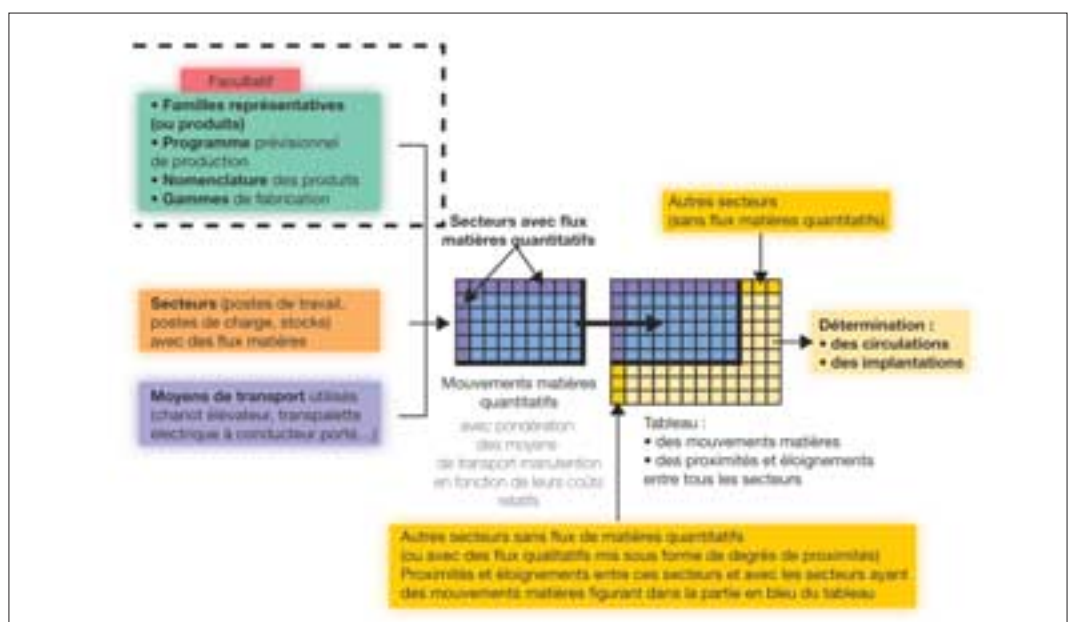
Facultatif

• Familles représentatives (ou produits)
• Programme prévisionnel de production
• Nomenclature des produits
• Gammes de fabrication

Secteurs (postes de travail, postes de charge, stocks) avec des flux matières

Moyens de transport utilisés (chariot élévateur, transpalette électrique à conducteur porté...)

Secteurs avec flux matières quantitatifs

Mouvements matières quantitatifs

avec pondération des moyens de transport manutention en fonction de leurs coûts relatifs

Autres secteurs (sans flux matières quantitatifs)

Détermination :
• des circulations
• des implantations

Tableau :
• des mouvements matières
• des proximités et éloignements entre tous les secteurs

Autres secteurs sans flux de matières quantitatifs (ou avec des flux qualitatifs mis sous forme de degrés de proximités)
Proximités et éloignements entre ces secteurs et avec les secteurs ayant des mouvements matières figurant dans la partie en bleu du tableau